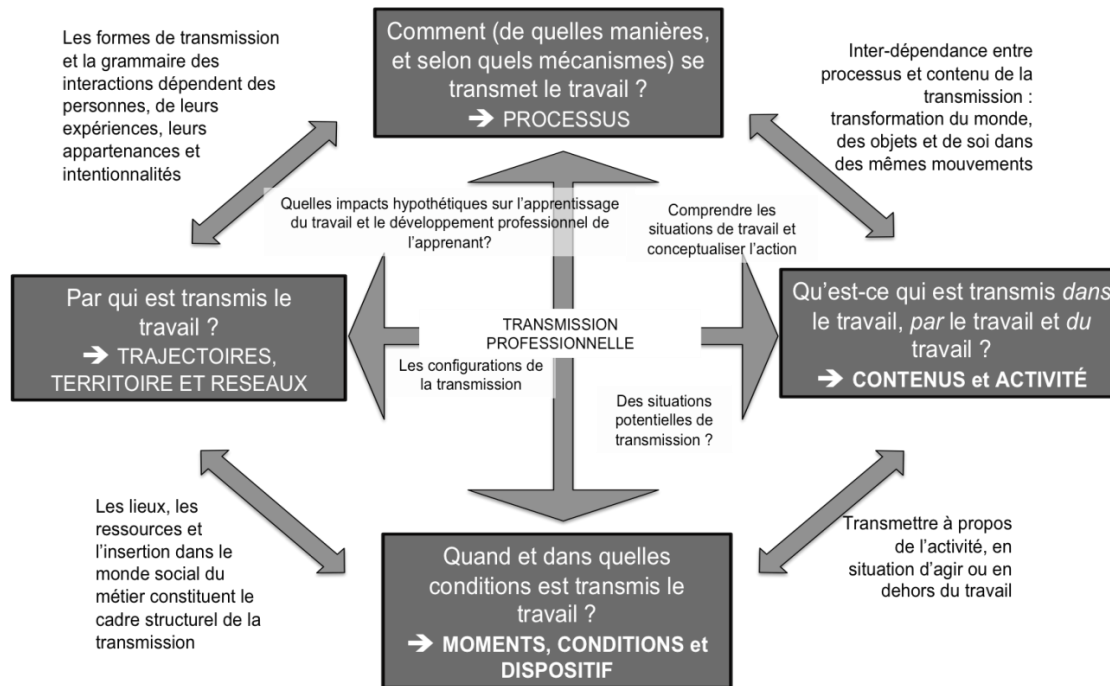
Les formes de transmission et la grammaire des interactions dépendent des personnes, de leurs expériences, leurs appartenances et intentionnalités

Comment (de quelles manières, et selon quels mécanismes) se transmet le travail ?
→ PROCESSUS

Inter-dépendance entre processus et contenu de la transmission : transformation du monde, des objets et de soi dans des mêmes mouvements

Quelles impacts hypothétiques sur l'apprentissage du travail et le développement professionnel de l'apprenant?

Comprendre les situations de travail et conceptualiser l'action

Par qui est transmis le travail ?
→ TRAJECTOIRES, TERRITOIRE ET RESEAUX

TRANSMISSION PROFESSIONNELLE

Les configurations de la transmission

Qu'est-ce qui est transmis *dans* le travail, *par* le travail et *du* travail ?
→ CONTENUS et ACTIVITÉ

Des situations potentielles de transmission ?

Les lieux, les ressources et l'insertion dans le monde social du métier constituent le cadre structurel de la transmission

Quand et dans quelles conditions est transmis le travail ?
→ MOMENTS, CONDITIONS et DISPOSITIF

Transmettre à propos de l'activité, en situation d'agir ou en dehors du travail